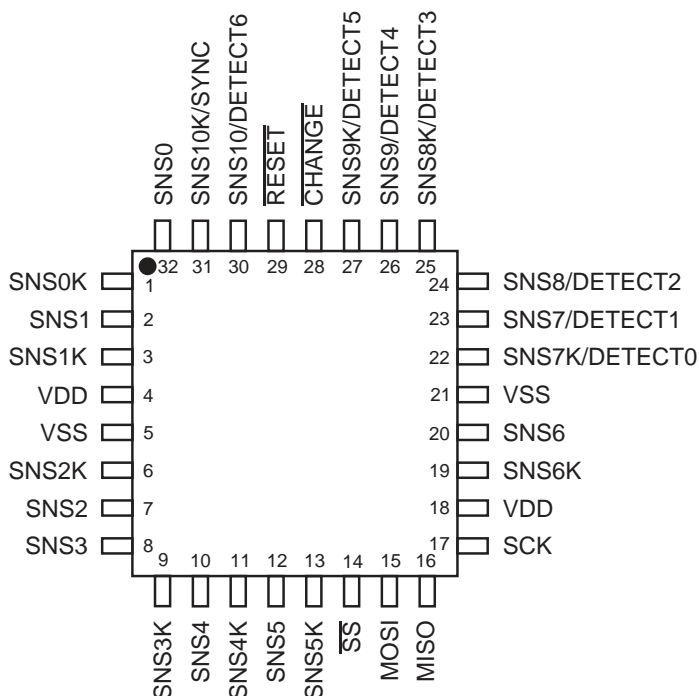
SNS0
SNS10K/SYNC
SNS10/DETECT6
$\overline{RESET}$
$\overline{CHANGE}$
SNS9K/DETECT5
SNS9/DETECT4
SNS8K/DETECT3

32 31 30 29 28 27 26 25

SNS0K 1
SNS1 2
SNS1K 3
VDD 4
VSS 5
SNS2K 6
SNS2 7
SNS3 8

24 SNS8/DETECT2
23 SNS7/DETECT1
22 SNS7K/DETECT0
21 VSS
20 SNS6
19 SNS6K
18 VDD
17 SCK

9 10 11 12 13 14 15 16

SNS3K
SNS4
SNS4K
SNS5
SNS5K
$\overline{SS}$
MOSI
MISO